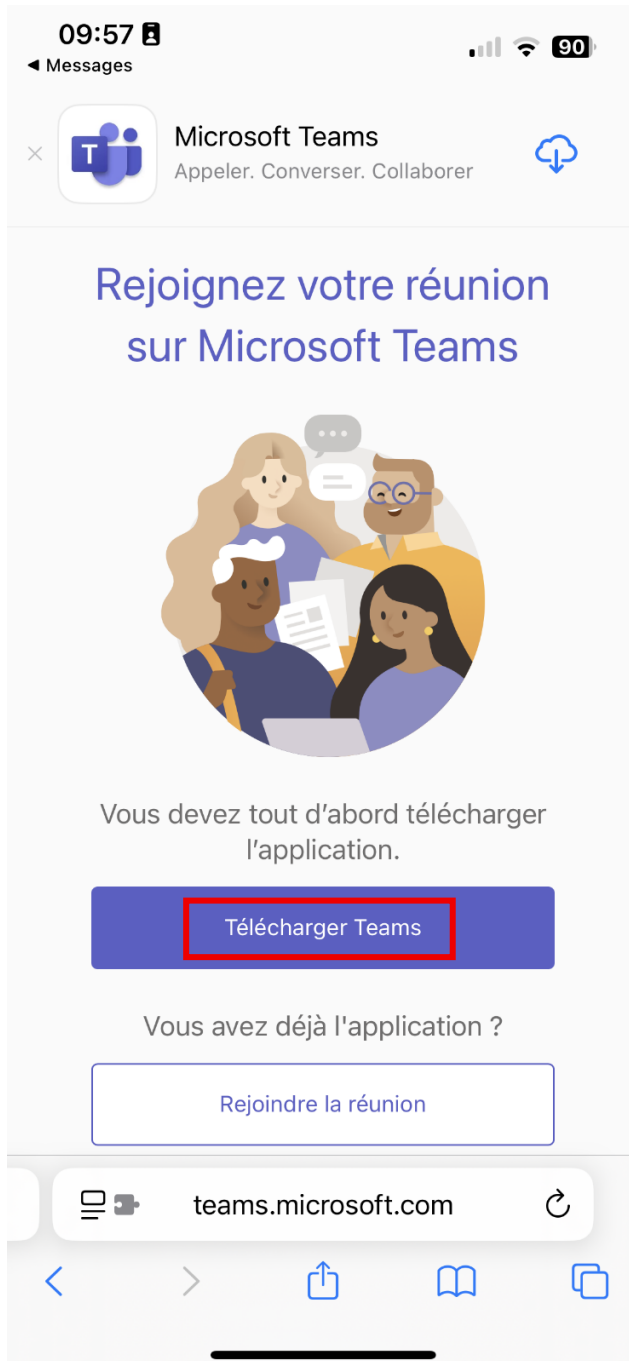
09:57
◀ Messages
90

Microsoft Teams
Appeler. Converser. Collaborer

Rejoignez votre réunion sur Microsoft Teams

Vous devez tout d’abord télécharger l’application.

Télécharger Teams

Vous avez déjà l'application ?

Rejoindre la réunion

teams.microsoft.com